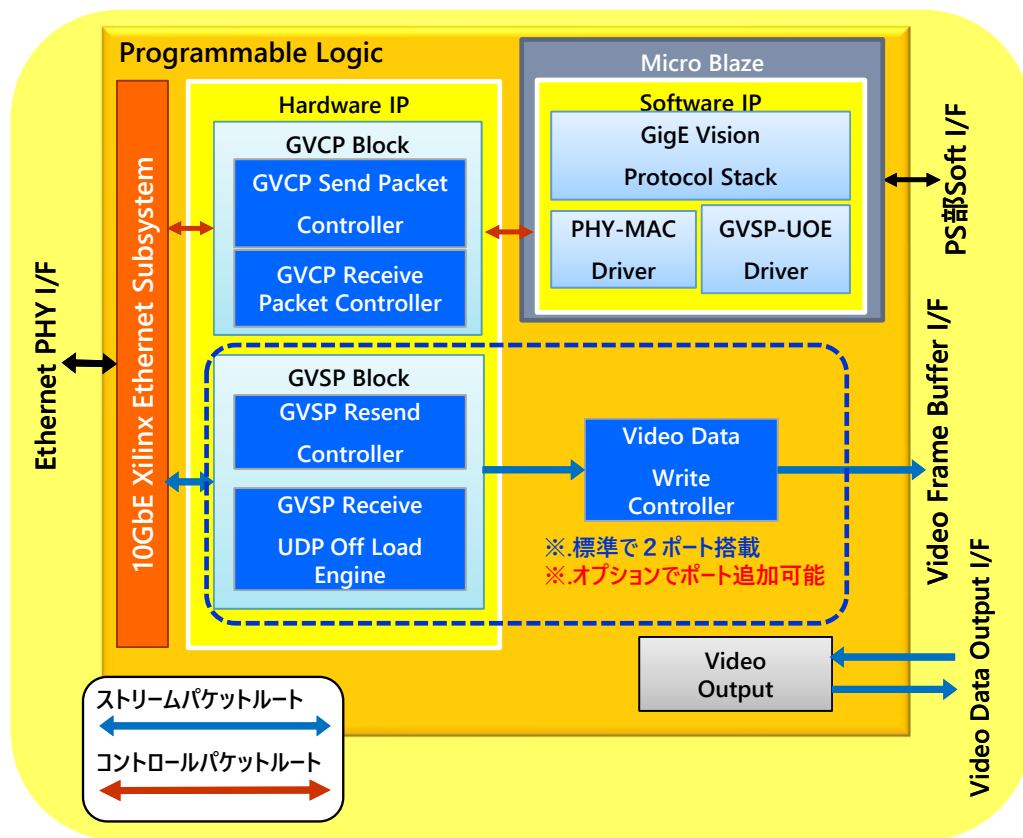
Programmable Logic

Micro Blaze

Software IP

GigE Vision Protocol Stack

PHY-MAC Driver

GVSP-UOE Driver

PS部Soft I/F

Hardware IP

GVCP Block

GVCP Send Packet Controller

GVCP Receive Packet Controller

10GbE Xilinx Ethernet Subsystem

Ethernet PHY I/F

GVSP Block

GVSP Resend Controller

GVSP Receive UDP Off Load Engine

Video Data Write Controller

※.標準で２ポート搭載
※.オプションでポート追加可能

Video Frame Buffer I/F

Video Output

Video Data Output I/F

ストリームパケットルート

コントロールパケットルート